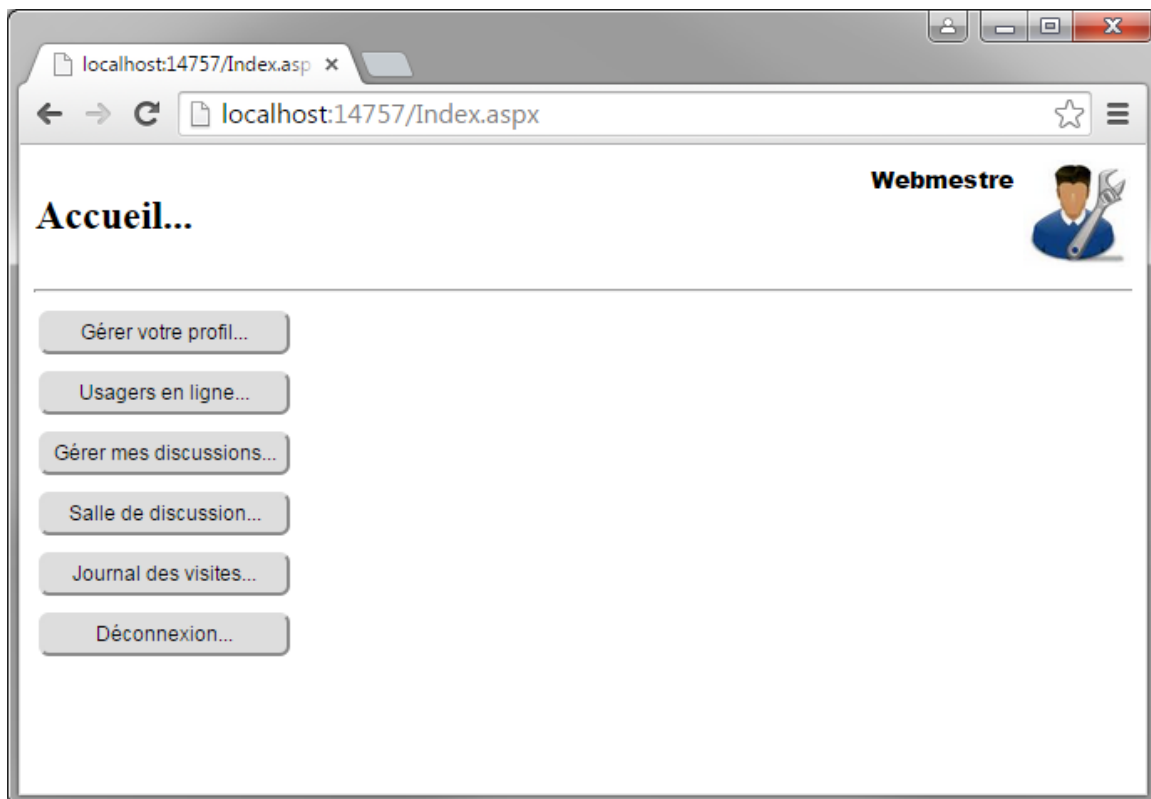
localhost:14757/Index.asp ×

localhost:14757/Index.aspx

Webmestre

Accueil...

Gérer votre profil...

Usagers en ligne...

Gérer mes discussions...

Salle de discussion...

Journal des visites...

Déconnexion...